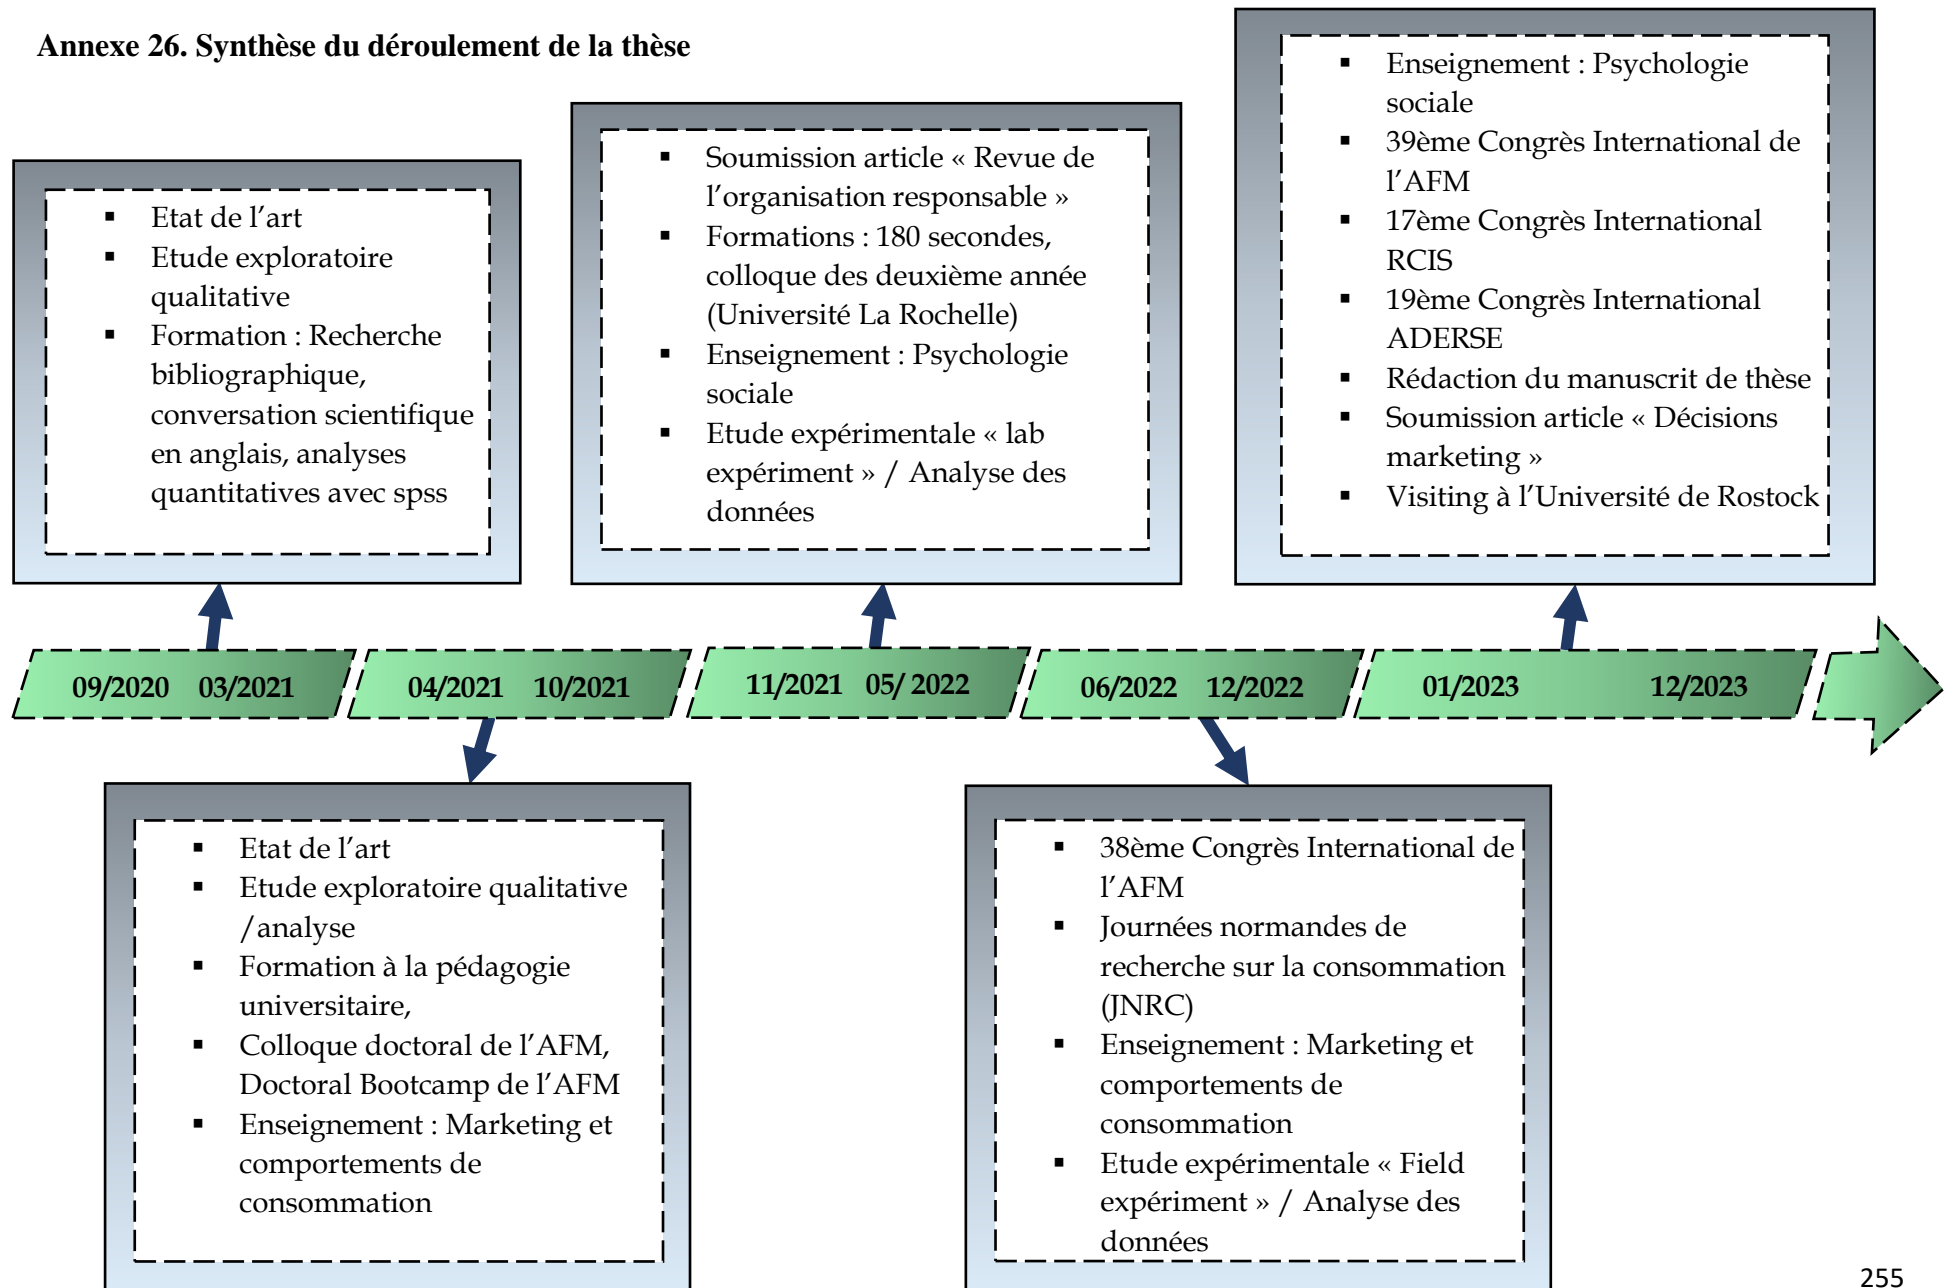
Annexe 26. Synthèse du déroulement de la thèse

- Etat de l'art
- Etude exploratoire qualitative
- Formation : Recherche bibliographique, conversation scientifique en anglais, analyses quantitatives avec spss

- Soumission article « Revue de l'organisation responsable »
- Formations : 180 secondes, colloque des deuxième année (Université La Rochelle)
- Enseignement : Psychologie sociale
- Etude expérimentale « lab expériment » / Analyse des données

- Enseignement : Psychologie sociale
- 39ème Congrès International de l'AFM
- 17ème Congrès International RCIS
- 19ème Congrès International ADERSE
- Rédaction du manuscrit de thèse
- Soumission article « Décisions marketing »
- Visiting à l'Université de Rostock

09/2020 03/2021

04/2021 10/2021

11/2021 05/ 2022

06/2022 12/2022

01/2023 12/2023

- Etat de l'art
- Etude exploratoire qualitative /analyse
- Formation à la pédagogie universitaire,
- Colloque doctoral de l'AFM, Doctoral Bootcamp de l'AFM
- Enseignement : Marketing et comportements de consommation

- 38ème Congrès International de l'AFM
- Journées normandes de recherche sur la consommation (JNRC)
- Enseignement : Marketing et comportements de consommation
- Etude expérimentale « Field expériment » / Analyse des données

255